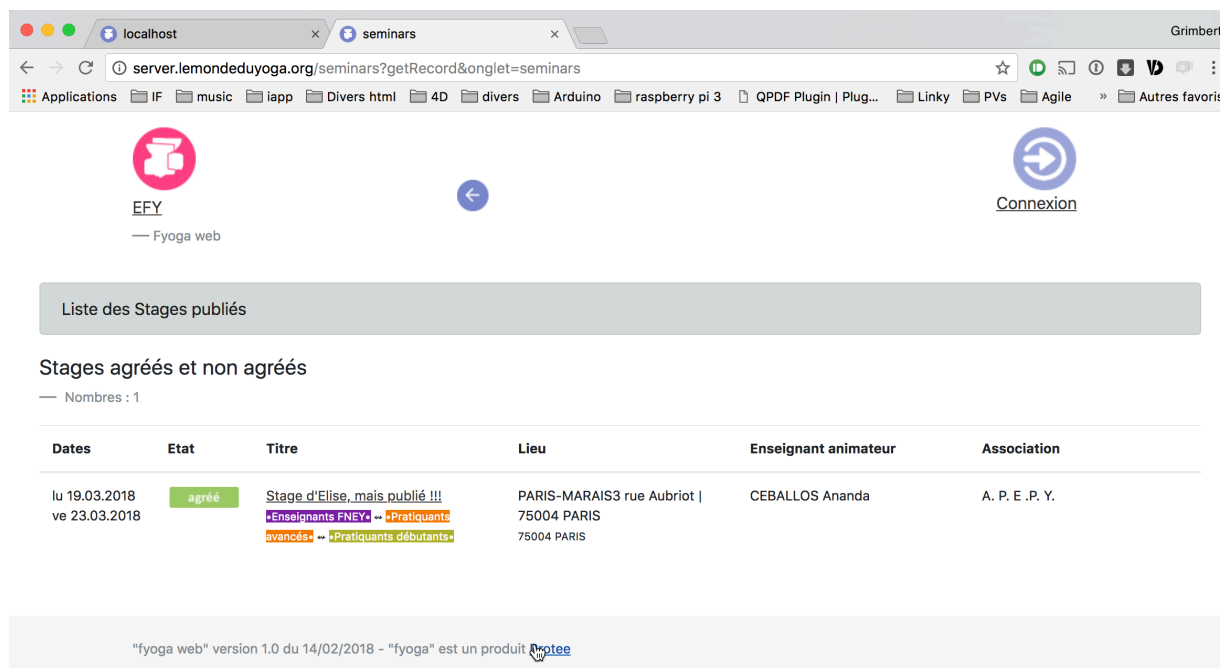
localhost
seminars
Grimbert

server.lemondeduyoga.org/seminars?getRecord&onglet=seminars

Applications IF music iapp Divers html 4D divers Arduino raspberry pi 3 QPDF Plugin | Plug... Linky PVs Agile » Autres favoris

EFY
— Fyoga web

Connexion

Liste des Stages publiés

Stages agréés et non agréés
— Nombres : 1

| Dates | Etat | Titre | Lieu | Enseignant animateur | Association |
|---|---|---|---|---|---|
| lu 19.03.2018 ve 23.03.2018 | agréé | Stage d'Elise, mais publié !!! •Enseignants FNEY• •• •Pratiquants avancés• •• •Pratiquants débutants• | PARIS-MARAIS3 rue Aubriot \| 75004 PARIS 75004 PARIS | CEBALLOS Ananda | A. P. E .P. Y. |

"fyoga web" version 1.0 du 14/02/2018 - "fyoga" est un produit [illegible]otee